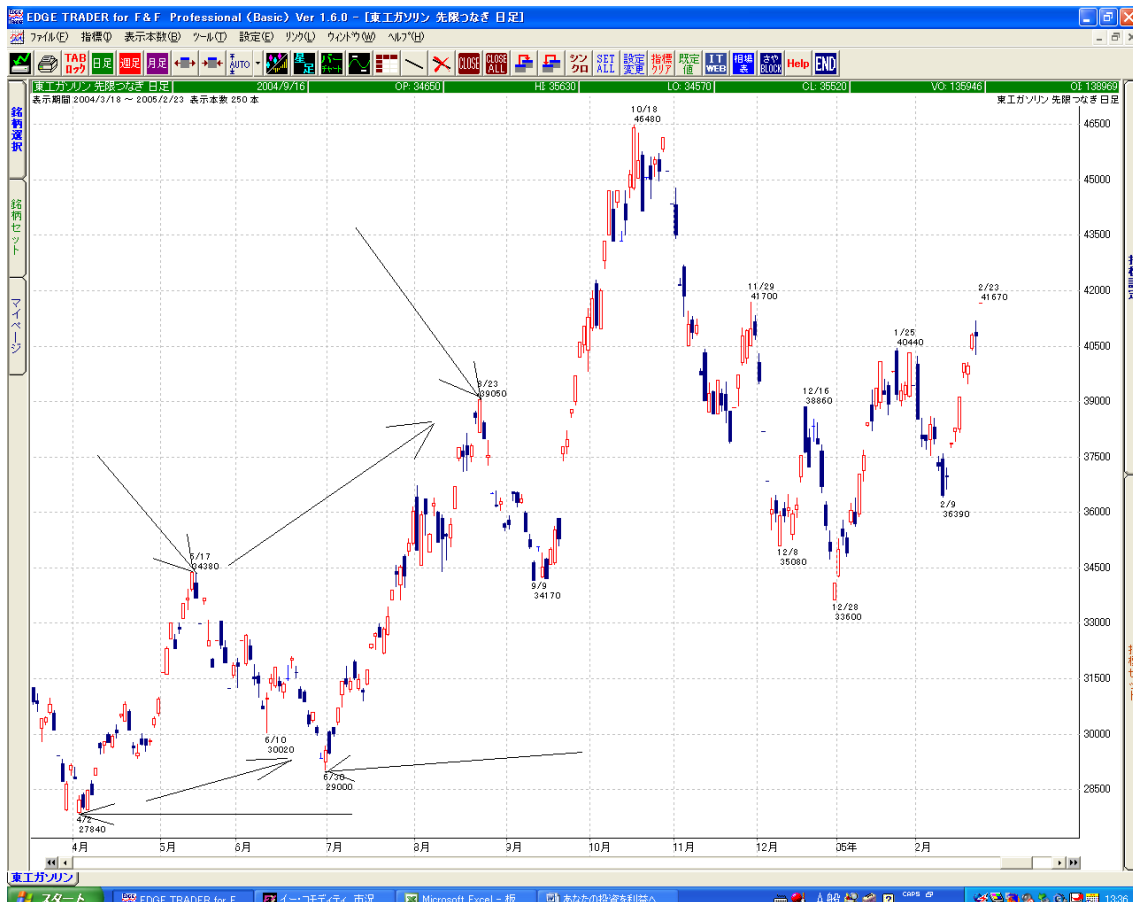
EDGE TRADER for F&F Professional (Basic) Ver 1.6.0 - [東工ガソリン 先限つなぎ 日足]

ファイル(F) 指標(I) 表示本数(B) ツール(T) 設定(E) リンク(L) ウィンドウ(W) ヘルプ(H)

TAB ロック 日足 週足 月足 AUTO 星足 バー CLOSE CLOSE ALL シンクロ SET ALL 設定変更 指標クリア 既定値 IT WEB 相場表 さや BLOCK Help END

銘柄選択 銘柄セット マイページ

東工ガソリン 先限つなぎ 日足 2004/9/16 OP: 34650 HI: 35630 LO: 34570 CL: 35520 VO: 135946 OI: 138969

表示期間 2004/3/18 ～ 2005/2/23 表示本数 250 本

東工ガソリン 先限つなぎ 日足

10/18 46480

11/29 41700

2/23 41670

1/25 40440

8/23 39050

12/16 38860

5/17 34380

9/9 34170

12/8 35080

12/28 33600

2/9 36390

6/10 30020

6/30 29000

4/2 27840

46500 45000 43500 42000 40500 39000 37500 36000 34500 33000 31500 30000 28500

4月 5月 6月 7月 8月 9月 10月 11月 12月 05年 2月

東工ガソリン

スタート EDGE TRADER for F... イー・コモディティ 市況 Microsoft Excel - 板 あなたの投資を利益へ 13:36